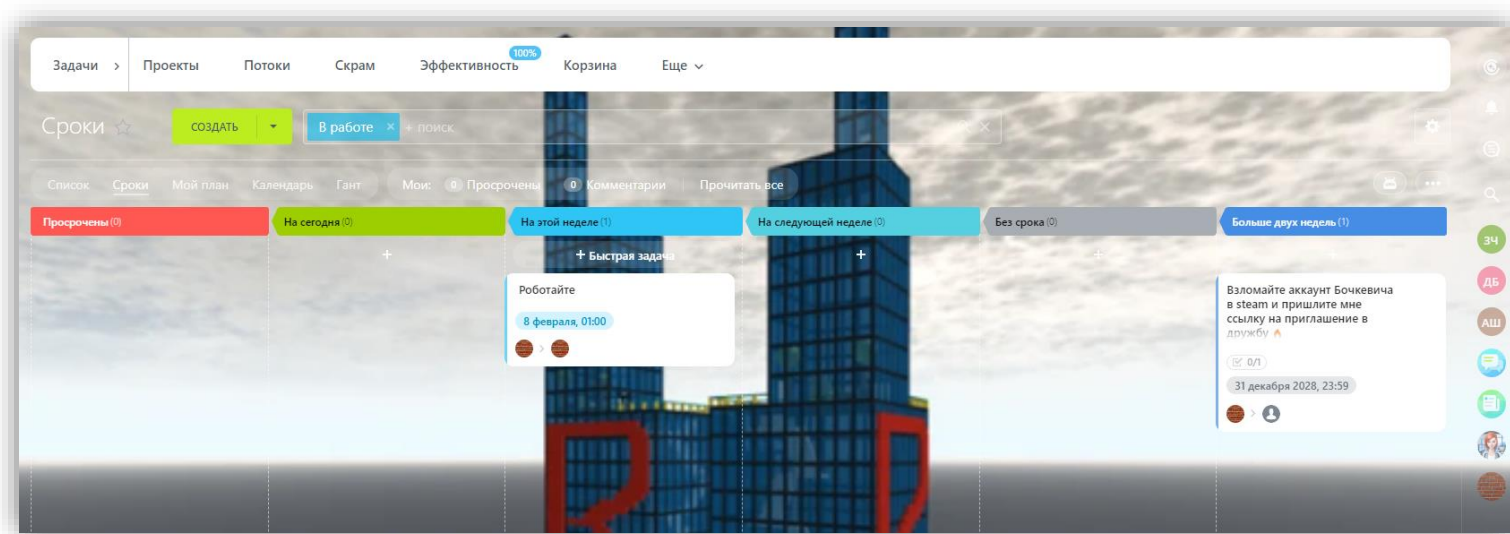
Задачи › Проекты Потоки Скрам 100% Эффективность Корзина Еще ⌄

Сроки ☆ СОЗДАТЬ В работе × + поиск

Список Сроки Мой план Календарь Гант Мои: 0 Просрочены 0 Комментарии Прочитать все

Просрочены (0)

На сегодня (0)

+

На этой неделе (1)

+ Быстрая задача

Роботайте

8 февраля, 01:00

На следующей неделе (0)

+

Без срока (0)

+

Больше двух недель (1)

+

Взломайте аккаунт Бочкевича в steam и пришлите мне ссылку на приглашение в дружбу

0/1

31 декабря 2028, 23:59

ЗЧ

ДБ

АШ